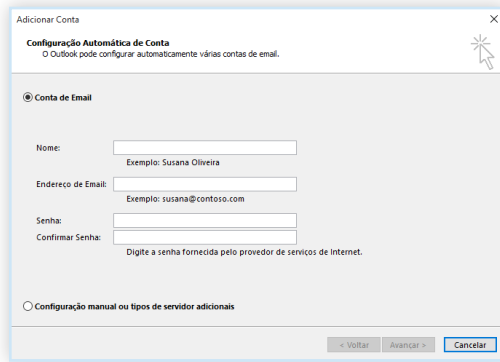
Adicionar Conta

Configuração Automática de Conta
O Outlook pode configurar automaticamente várias contas de email.

Conta de Email

Nome:
Exemplo: Susana Oliveira

Endereço de Email:
Exemplo: susana@contoso.com

Senha:
Confirmar Senha:
Digite a senha fornecida pelo provedor de serviços de Internet.

Configuração manual ou tipos de servidor adicionais

< Voltar
Avançar >
Cancelar